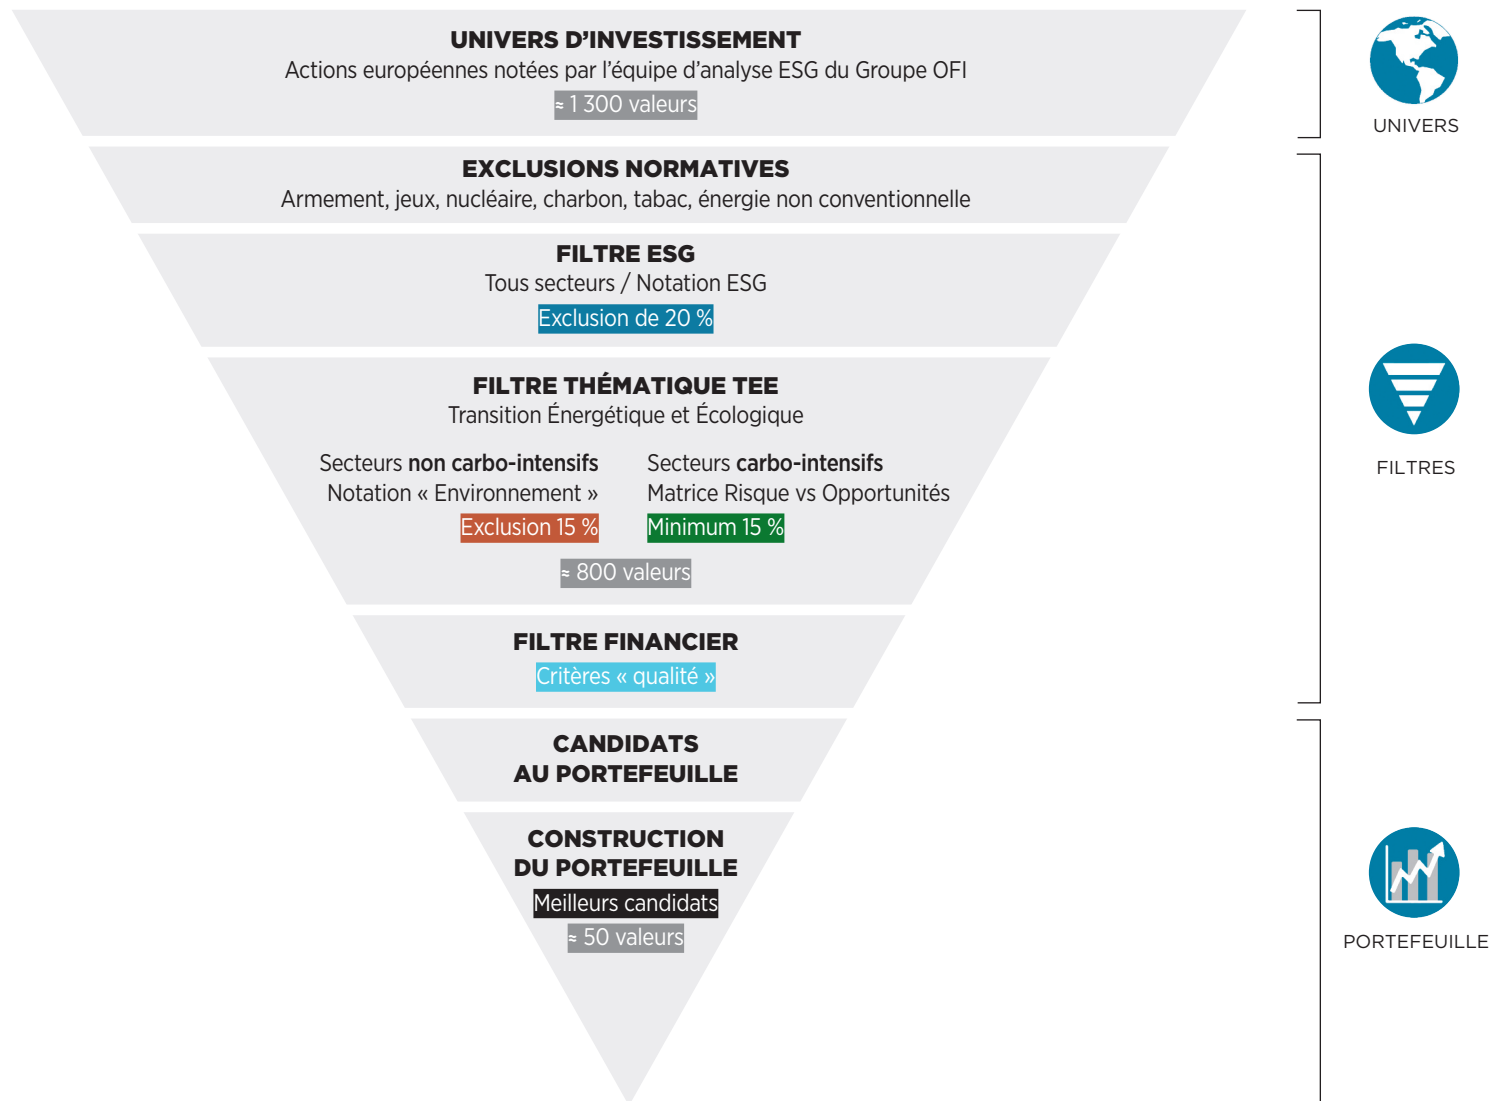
UNIVERS D’INVESTISSEMENT
Actions européennes notées par l’équipe d’analyse ESG du Groupe OFI
≈ 1 300 valeurs

EXCLUSIONS NORMATIVES
Armement, jeux, nucléaire, charbon, tabac, énergie non conventionnelle

FILTRE ESG
Tous secteurs / Notation ESG
Exclusion de 20 %

FILTRE THÉMATIQUE TEE
Transition Énergétique et Écologique

Secteurs non carbo-intensifs
Notation « Environnement »
Exclusion 15 %

Secteurs carbo-intensifs
Matrice Risque vs Opportunités
Minimum 15 %

≈ 800 valeurs

FILTRE FINANCIER
Critères « qualité »

CANDIDATS AU PORTEFEUILLE

CONSTRUCTION DU PORTEFEUILLE
Meilleurs candidats
≈ 50 valeurs

UNIVERS

FILTRES

PORTEFEUILLE